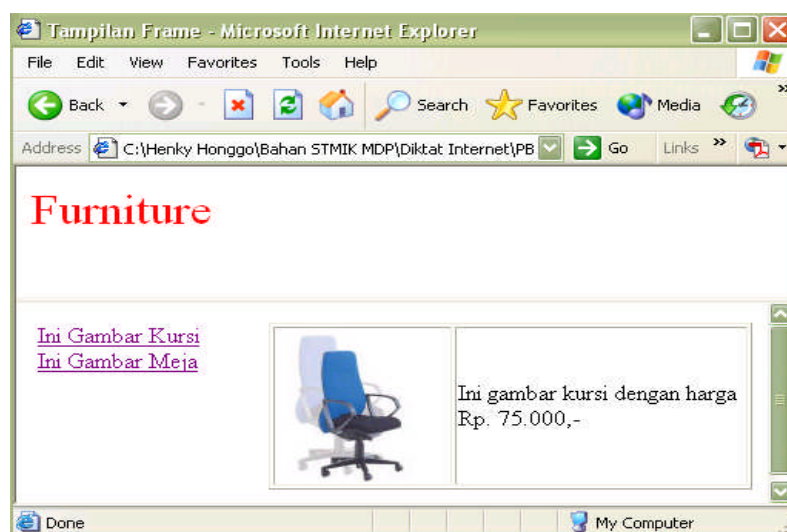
Tampilan Frame - Microsoft Internet Explorer

File Edit View Favorites Tools Help

Back Search Favorites Media

Address C:\Henky Honggo\Bahan STMIK MDP\Diktat Internet\PB Go Links »

Furniture

Ini Gambar Kursi
Ini Gambar Meja

| | Ini gambar kursi dengan harga Rp. 75.000,- |
|---|---|

Done My Computer